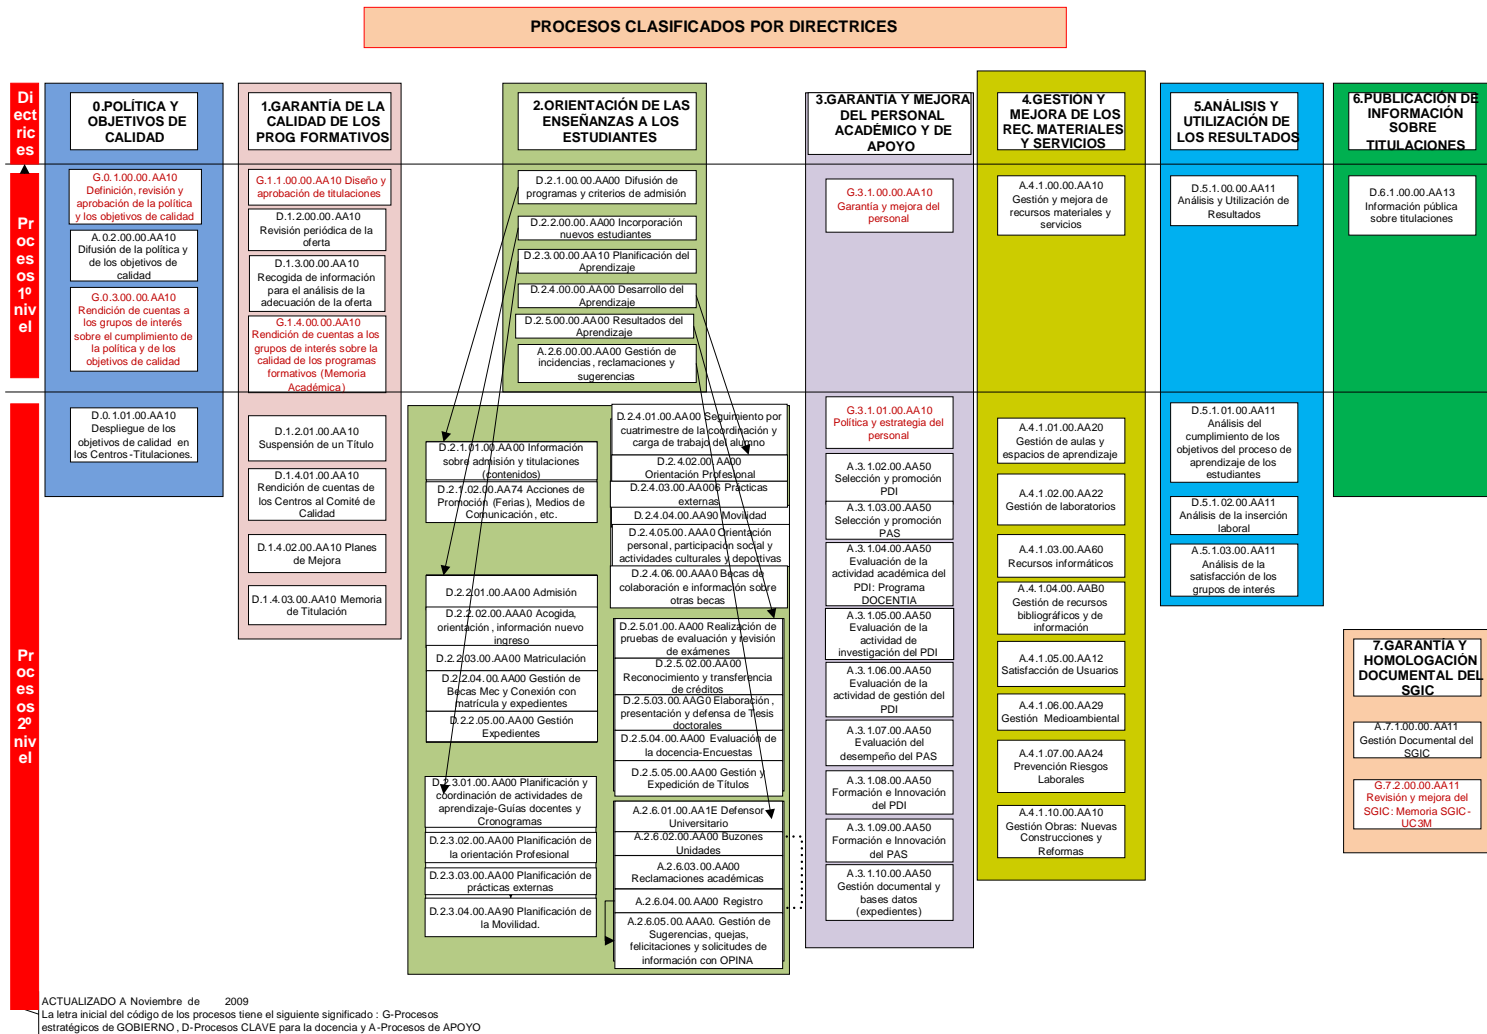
PROCESOS CLASIFICADOS POR DIRECTRICES

Directrices

Procesos 1º nivel

Procesos 2º nivel

0.POLÍTICA Y OBJETIVOS DE CALIDAD

G.0.1.00.00.AA10 Definición, revisión y aprobación de la política y los objetivos de calidad

A.0.2.00.00.AA10 Difusión de la política y de los objetivos de calidad

G.0.3.00.00.AA10 Rendición de cuentas a los grupos de interés sobre el cumplimiento de la política y de los objetivos de calidad

D.0.1.01.00.AA10 Despliegue de los objetivos de calidad en los Centros-Titulaciones.

1.GARANTÍA DE LA CALIDAD DE LOS PROG FORMATIVOS

G.1.1.00.00.AA10 Diseño y aprobación de titulaciones

D.1.2.00.00.AA10 Revisión periódica de la oferta

D.1.3.00.00.AA10 Recogida de información para el análisis de la adecuación de la oferta

G.1.4.00.00.AA10 Rendición de cuentas a los grupos de interés sobre la calidad de los programas formativos (Memoria Académica)

D.1.2.01.00.AA10 Suspensión de un Título

D.1.4.01.00.AA10 Rendición de cuentas de los Centros al Comité de Calidad

D.1.4.02.00.AA10 Planes de Mejora

D.1.4.03.00.AA10 Memoria de Titulación

2.ORIENTACIÓN DE LAS ENSEÑANZAS A LOS ESTUDIANTES

D.2.1.00.00.AA00 Difusión de programas y criterios de admisión

D.2.2.00.00.AA00 Incorporación nuevos estudiantes

D.2.3.00.00.AA10 Planificación del Aprendizaje

D.2.4.00.00.AA00 Desarrollo del Aprendizaje

D.2.5.00.00.AA00 Resultados del Aprendizaje

A.2.6.00.00.AA00 Gestión de incidencias, reclamaciones y sugerencias

D.2.1.01.00.AA00 Información sobre admisión y titulaciones (contenidos)

D.2.1.02.00.AA74 Acciones de Promoción (Ferias), Medios de Comunicación, etc.

D.2.2.01.00.AA00 Admisión

D.2.2.02.00.AAA0 Acogida, orientación, información nuevo ingreso

D.2.2.03.00.AA00 Matriculación

D.2.2.04.00.AA00 Gestión de Becas Mec y Conexión con matrícula y expedientes

D.2.2.05.00.AA00 Gestión Expedientes

D.2.3.01.00.AA00 Planificación y coordinación de actividades de aprendizaje-Guías docentes y Cronogramas

D.2.3.02.00.AA00 Planificación de la orientación Profesional

D.2.3.03.00.AA00 Planificación de prácticas externas

D.2.3.04.00.AA90 Planificación de la Movilidad.

D.2.4.01.00.AA00 Seguimiento por cuatrimestre de la coordinación y carga de trabajo del alumno

D.2.4.02.00.AA00 Orientación Profesional

D.2.4.03.00.AA006 Prácticas externas

D.2.4.04.00.AA90 Movilidad

D.2.4.05.00.AAA0 Orientación personal, participación social y actividades culturales y deportivas

D.2.4.06.00.AAA0 Becas de colaboración e información sobre otras becas

D.2.5.01.00.AA00 Realización de pruebas de evaluación y revisión de exámenes

D.2.5.02.00.AA00 Reconocimiento y transferencia de créditos

D.2.5.03.00.AAG0 Elaboración, presentación y defensa de Tesis doctorales

D.2.5.04.00.AA00 Evaluación de la docencia-Encuestas

D.2.5.05.00.AA00 Gestión y Expedición de Títulos

A.2.6.01.00.AA1E Defensor Universitario

A.2.6.02.00.AA00 Buzones Unidades

A.2.6.03.00.AA00 Reclamaciones académicas

A.2.6.04.00.AA00 Registro

A.2.6.05.00.AAA0. Gestión de Sugerencias, quejas, felicitaciones y solicitudes de información con OPINA

3.GARANTÍA Y MEJORA DEL PERSONAL ACADÉMICO Y DE APOYO

G.3.1.00.00.AA10 Garantía y mejora del personal

G.3.1.01.00.AA10 Política y estrategia del personal

A.3.1.02.00.AA50 Selección y promoción PDI

A.3.1.03.00.AA50 Selección y promoción PAS

A.3.1.04.00.AA50 Evaluación de la actividad académica del PDI: Programa DOCENTIA

A.3.1.05.00.AA50 Evaluación de la actividad de investigación del PDI

A.3.1.06.00.AA50 Evaluación de la actividad de gestión del PDI

A.3.1.07.00.AA50 Evaluación del desempeño del PAS

A.3.1.08.00.AA50 Formación e Innovación del PDI

A.3.1.09.00.AA50 Formación e Innovación del PAS

A.3.1.10.00.AA50 Gestión documental y bases datos (expedientes)

4.GESTIÓN Y MEJORA DE LOS REC. MATERIALES Y SERVICIOS

A.4.1.00.00.AA10 Gestión y mejora de recursos materiales y servicios

A.4.1.01.00.AA20 Gestión de aulas y espacios de aprendizaje

A.4.1.02.00.AA22 Gestión de laboratorios

A.4.1.03.00.AA60 Recursos informáticos

A.4.1.04.00.AAB0 Gestión de recursos bibliográficos y de información

A.4.1.05.00.AA12 Satisfacción de Usuarios

A.4.1.06.00.AA29 Gestión Medioambiental

A.4.1.07.00.AA24 Prevención Riesgos Laborales

A.4.1.10.00.AA10 Gestión Obras: Nuevas Construcciones y Reformas

5.ANÁLISIS Y UTILIZACIÓN DE LOS RESULTADOS

D.5.1.00.00.AA11 Análisis y Utilización de Resultados

D.5.1.01.00.AA11 Análisis del cumplimiento de los objetivos del proceso de aprendizaje de los estudiantes

D.5.1.02.00.AA11 Análisis de la inserción laboral

A.5.1.03.00.AA11 Análisis de la satisfacción de los grupos de interés

6.PUBLICACIÓN DE INFORMACIÓN SOBRE TITULACIONES

D.6.1.00.00.AA13 Información pública sobre titulaciones

7.GARANTÍA Y HOMOLOGACIÓN DOCUMENTAL DEL SGIC

A.7.1.00.00.AA11 Gestión Documental del SGIC

G.7.2.00.00.AA11 Revisión y mejora del SGIC: Memoria SGIC-UC3M

ACTUALIZADO A Noviembre de 2009
La letra inicial del código de los procesos tiene el siguiente significado : G-Procesos estratégicos de GOBIERNO , D-Procesos CLAVE para la docencia y A-Procesos de APOYO